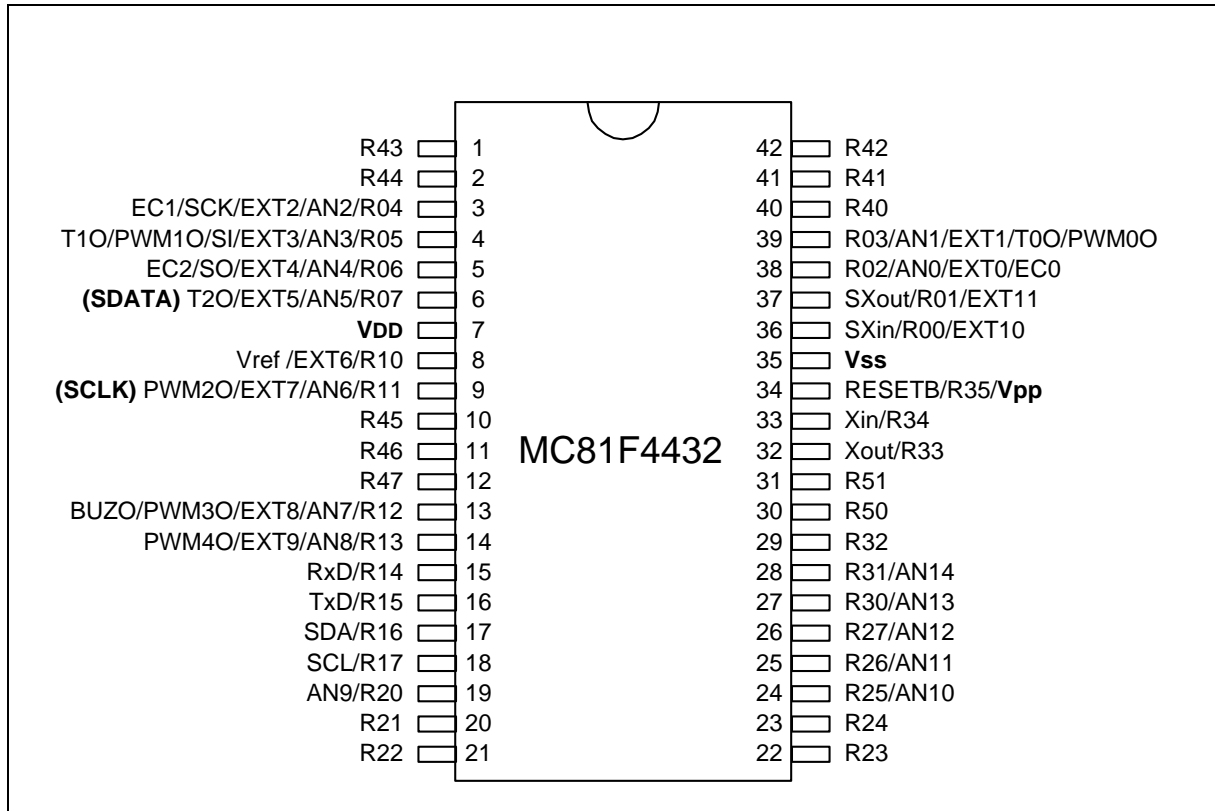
R43 1
R44 2
EC1/SCK/EXT2/AN2/R04 3
T1O/PWM1O/SI/EXT3/AN3/R05 4
EC2/SO/EXT4/AN4/R06 5
**(SDATA)** T2O/EXT5/AN5/R07 6
**VDD** 7
Vref /EXT6/R10 8
**(SCLK)** PWM2O/EXT7/AN6/R11 9
R45 10
R46 11
R47 12
BUZO/PWM3O/EXT8/AN7/R12 13
PWM4O/EXT9/AN8/R13 14
RxD/R14 15
TxD/R15 16
SDA/R16 17
SCL/R17 18
AN9/R20 19
R21 20
R22 21

MC81F4432

42 R42
41 R41
40 R40
39 R03/AN1/EXT1/T0O/PWM0O
38 R02/AN0/EXT0/EC0
37 SXout/R01/EXT11
36 SXin/R00/EXT10
35 **Vss**
34 RESETB/R35/**Vpp**
33 Xin/R34
32 Xout/R33
31 R51
30 R50
29 R32
28 R31/AN14
27 R30/AN13
26 R27/AN12
25 R26/AN11
24 R25/AN10
23 R24
22 R23